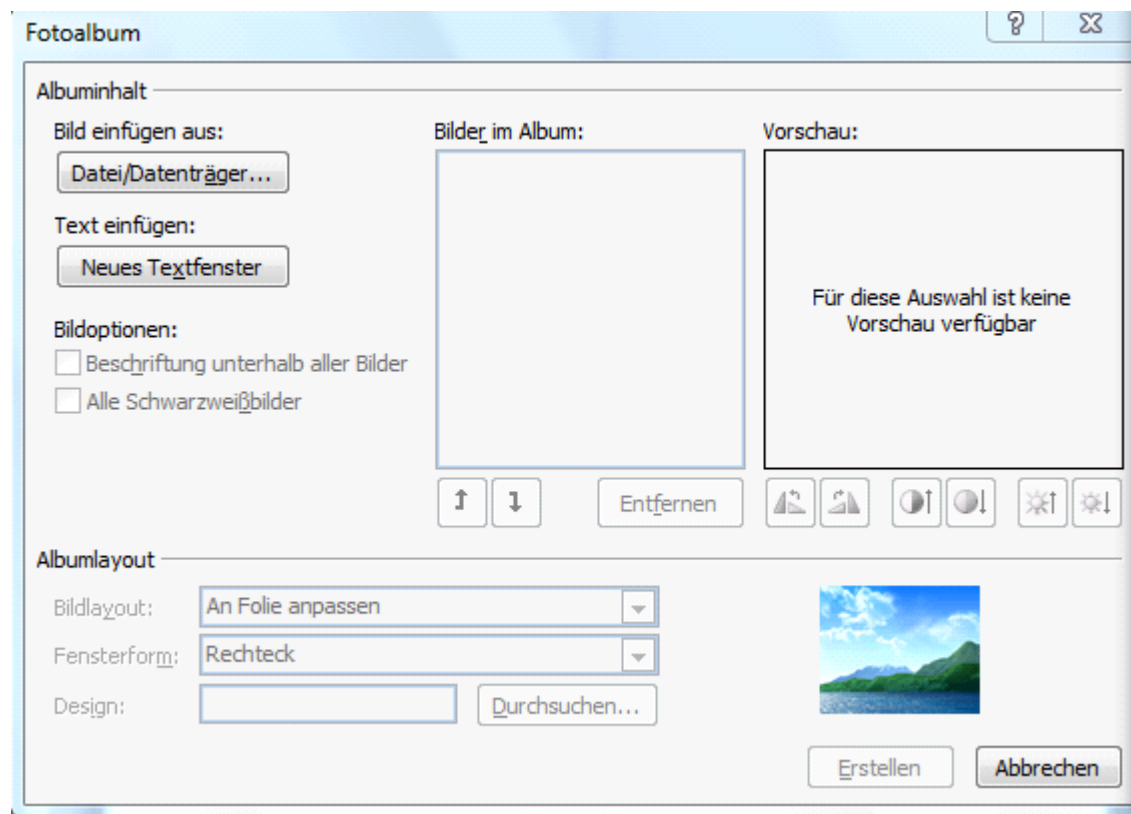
Fotoalbum

?

Albuminhalt

Bild einfügen aus:

Datei/Datenträger...

Text einfügen:

Neues Textfenster

Bildoptionen:

Beschriftung unterhalb aller Bilder

Alle Schwarzweißbilder

Bilder im Album:

Entfernen

Vorschau:

Für diese Auswahl ist keine Vorschau verfügbar

Albumlayout

Bildlayout: An Folie anpassen

Fensterform: Rechteck

Design:

Durchsuchen...

Erstellen

Abbrechen